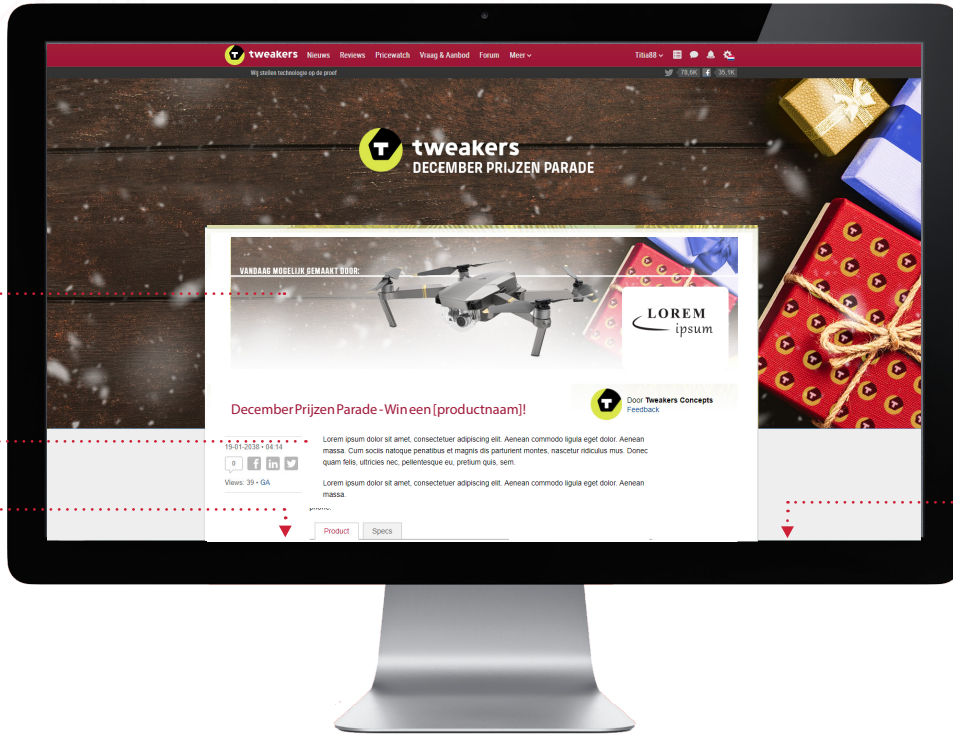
tweakers Nieuws Reviews Pricewatch Vraag & Aanbod Forum Meer

Titia88

Wij stellen technologie op de proef

78,6K 35,1K

tweakers
DECEMBER PRIJZEN PARADE

VANDAAG MOGELIJK GEMAAKT DOOR:

LOREM
ipsum

December Prijzen Parade - Win een [productnaam]!

Door Tweakers Concepts
Feedback

19-01-2038 • 04:14

0

Views: 39 • GA

Lorem ipsum dolor sit amet, consectetuer adipiscing elit. Aenean commodo ligula eget dolor. Aenean massa. Cum sociis natoque penatibus et magnis dis parturient montes, nascetur ridiculus mus. Donec quam felis, ultricies nec, pellentesque eu, pretium quis, sem.

Lorem ipsum dolor sit amet, consectetuer adipiscing elit. Aenean commodo ligula eget dolor. Aenean massa.

Product Specs